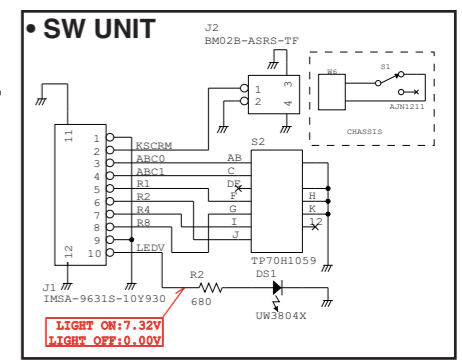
• SW UNIT

J2
BM02B-ASRS-TF

1
2
3
4

W6
S1
AJN1211
CHASSIS

11
12

1
2
3
4
5
6
7
8
9
10

KSCRM
ABC0
ABC1
R1
R2
R4
R8
LEDV

S2
AB
C
DE
F
G
I
J
H
K
12
TP70H1059

J1
IMSA-9631S-10Y930

R2
680
DS1
UW3804X

LIGHT ON:7.32V
LIGHT OFF:0.00V